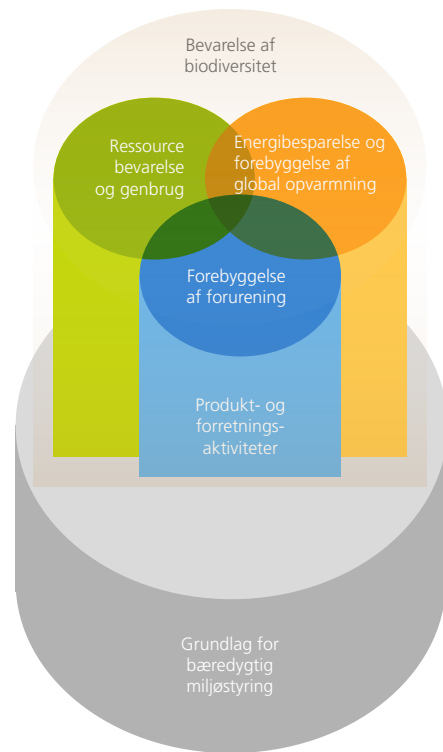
Bevarelse af biodiversitet

Ressource bevarelse og genbrug

Energibesparelse og forebyggelse af global opvarmning

Forebyggelse af forurening

Produkt- og forretningsaktiviteter

Grundlag for bæredygtig miljøstyring